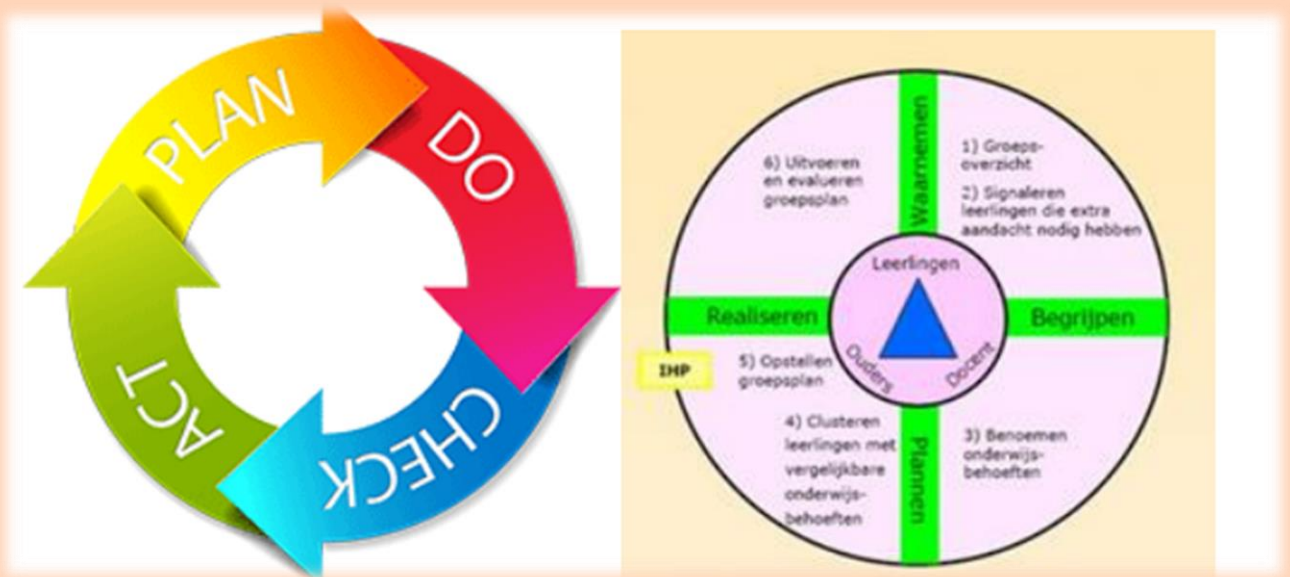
PLAN
DO
CHECK
ACT

Waarnemen
1) Groepsoverzicht
2) Signaleren leerlingen die extra aandacht nodig hebben
6) Uitvoeren en evalueren groepsplan
Realiseren
Begrijpen
Leerlingen
Ouders
Docent
IHP
5) Opstellen groepsplan
4) Clusteren leerlingen met vergelijkbare onderwijsbehoeften
Plannen
3) Benoemen onderwijsbehoeften